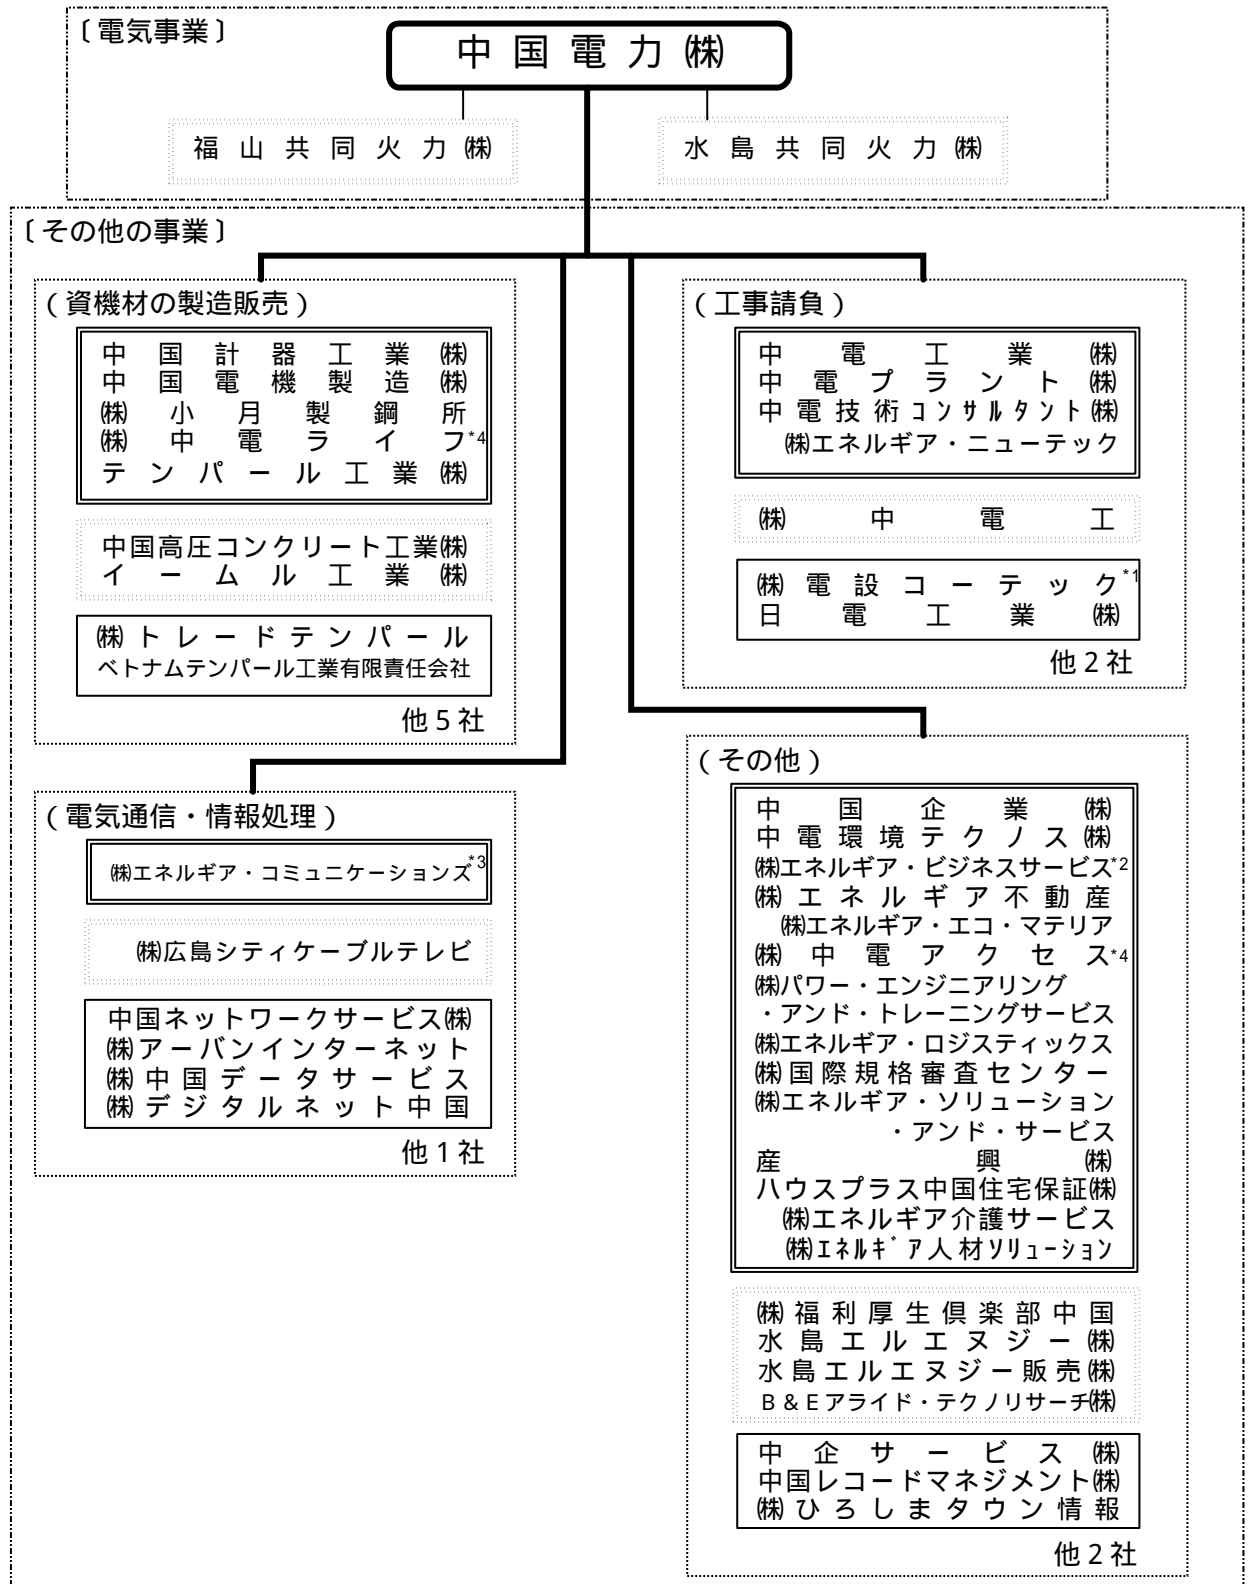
〔電気事業〕

中国電力㈱

福山共同火力㈱

水島共同火力㈱

〔その他の事業〕

（資機材の製造販売）

中国計器工業㈱
中国電機製造㈱
㈱小月製鋼所
㈱中電ライフ*4
テンパール工業㈱

中国高圧コンクリート工業㈱
イームル工業㈱

㈱トレードテンパール
ベトナムテンパール工業有限責任会社

他5社

（工事請負）

中電工業㈱
中電プラント㈱
中電技術コンサルタント㈱
㈱エネルギア・ニューテック

㈱中電工

㈱電設コーテック*1
日電工業㈱

他2社

（電気通信・情報処理）

㈱エネルギア・コミュニケーションズ*3

㈱広島シティケーブルテレビ

中国ネットワークサービス㈱
㈱アーバンインターネット
㈱中国データサービス
㈱デジタルネット中国

他1社

（その他）

中国企業㈱
中電環境テクノス㈱
㈱エネルギア・ビジネスサービス*2
㈱エネルギア不動産
㈱エネルギア・エコ・マテリア
㈱中電アクセス*4
㈱パワー・エンジニアリング・アンド・トレーニングサービス
㈱エネルギア・ロジスティックス
㈱国際規格審査センター
㈱エネルギア・ソリューション・アンド・サービス
産興㈱
ハウスプラス中国住宅保証㈱
㈱エネルギア介護サービス
㈱エネルギア人材ソリューション

㈱福利厚生倶楽部中国
水島エルエヌジー㈱
水島エルエヌジー販売㈱
B＆Eアライド・テクノリサーチ㈱

中企サービス㈱
中国レコードマネジメント㈱
㈱ひろしまタウン情報

他2社